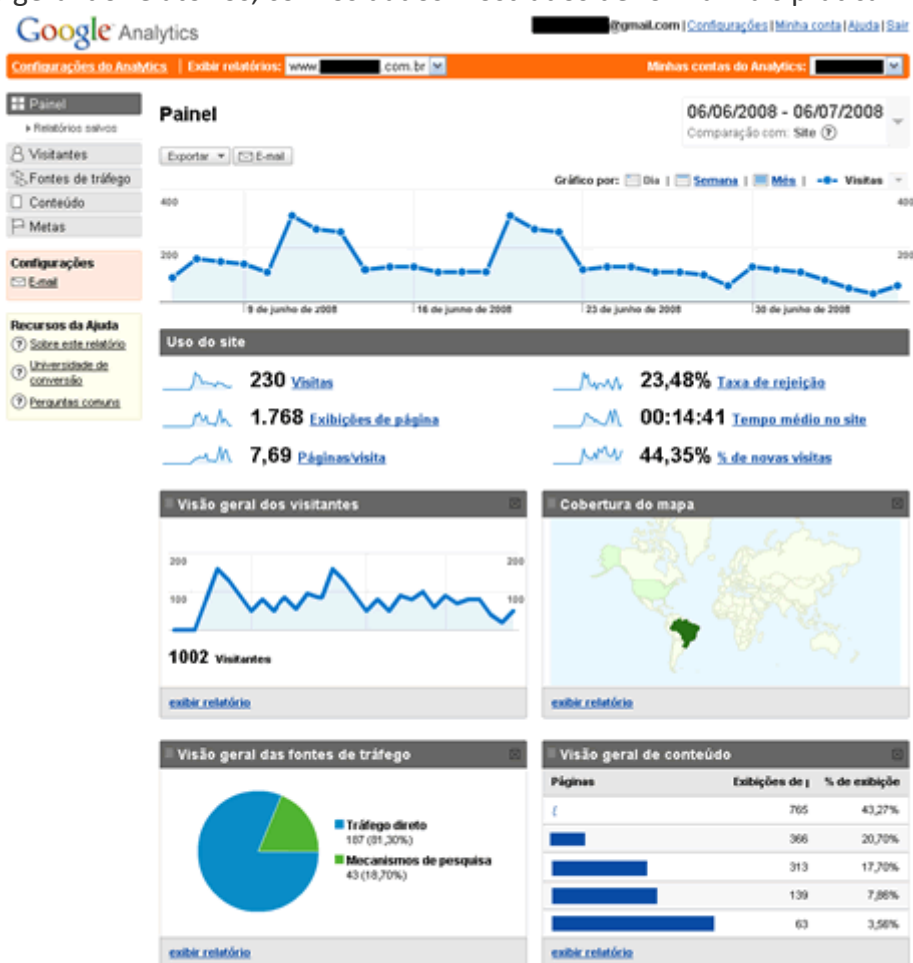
Google Analytics

@gmail.com | Configurações | Minha conta | Ajuda | Sair

Configurações do Analytics | Exibir relatórios: www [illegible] .com.br

Minhas contas do Analytics:

Painel
Relatórios salvos
Visitantes
Fontes de tráfego
Conteúdo
Metas

Configurações
E-mail

Recursos da Ajuda
Sobre este relatório
Universidade de conversão
Perguntas comuns

Painel

06/06/2008 - 06/07/2008
Comparação com: Site

Exportar | E-mail

Gráfico por: Dia | Semana | Mês | Visitas

400
200
9 de junho de 2008
16 de junho de 2008
23 de junho de 2008
30 de junho de 2008
400
200

Uso do site

230 Visitas
1.768 Exibições de página
7,69 Páginas/visita
23,48% Taxa de rejeição
00:14:41 Tempo médio no site
44,35% % de novas visitas

Visão geral dos visitantes

200
100
200
100
1002 Visitantes

exibir relatório

Cobertura do mapa

exibir relatório

Visão geral das fontes de tráfego

Tráfego direto
187 (81,30%)
Mecanismos de pesquisa
43 (18,70%)

exibir relatório

Visão geral de conteúdo

| Páginas | Exibições de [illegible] | % de exibição |
|---|---|---|
| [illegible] | 765 | 43,27% |
| | 366 | 20,70% |
| | 313 | 17,70% |
| | 139 | 7,86% |
| | 63 | 3,56% |

exibir relatório